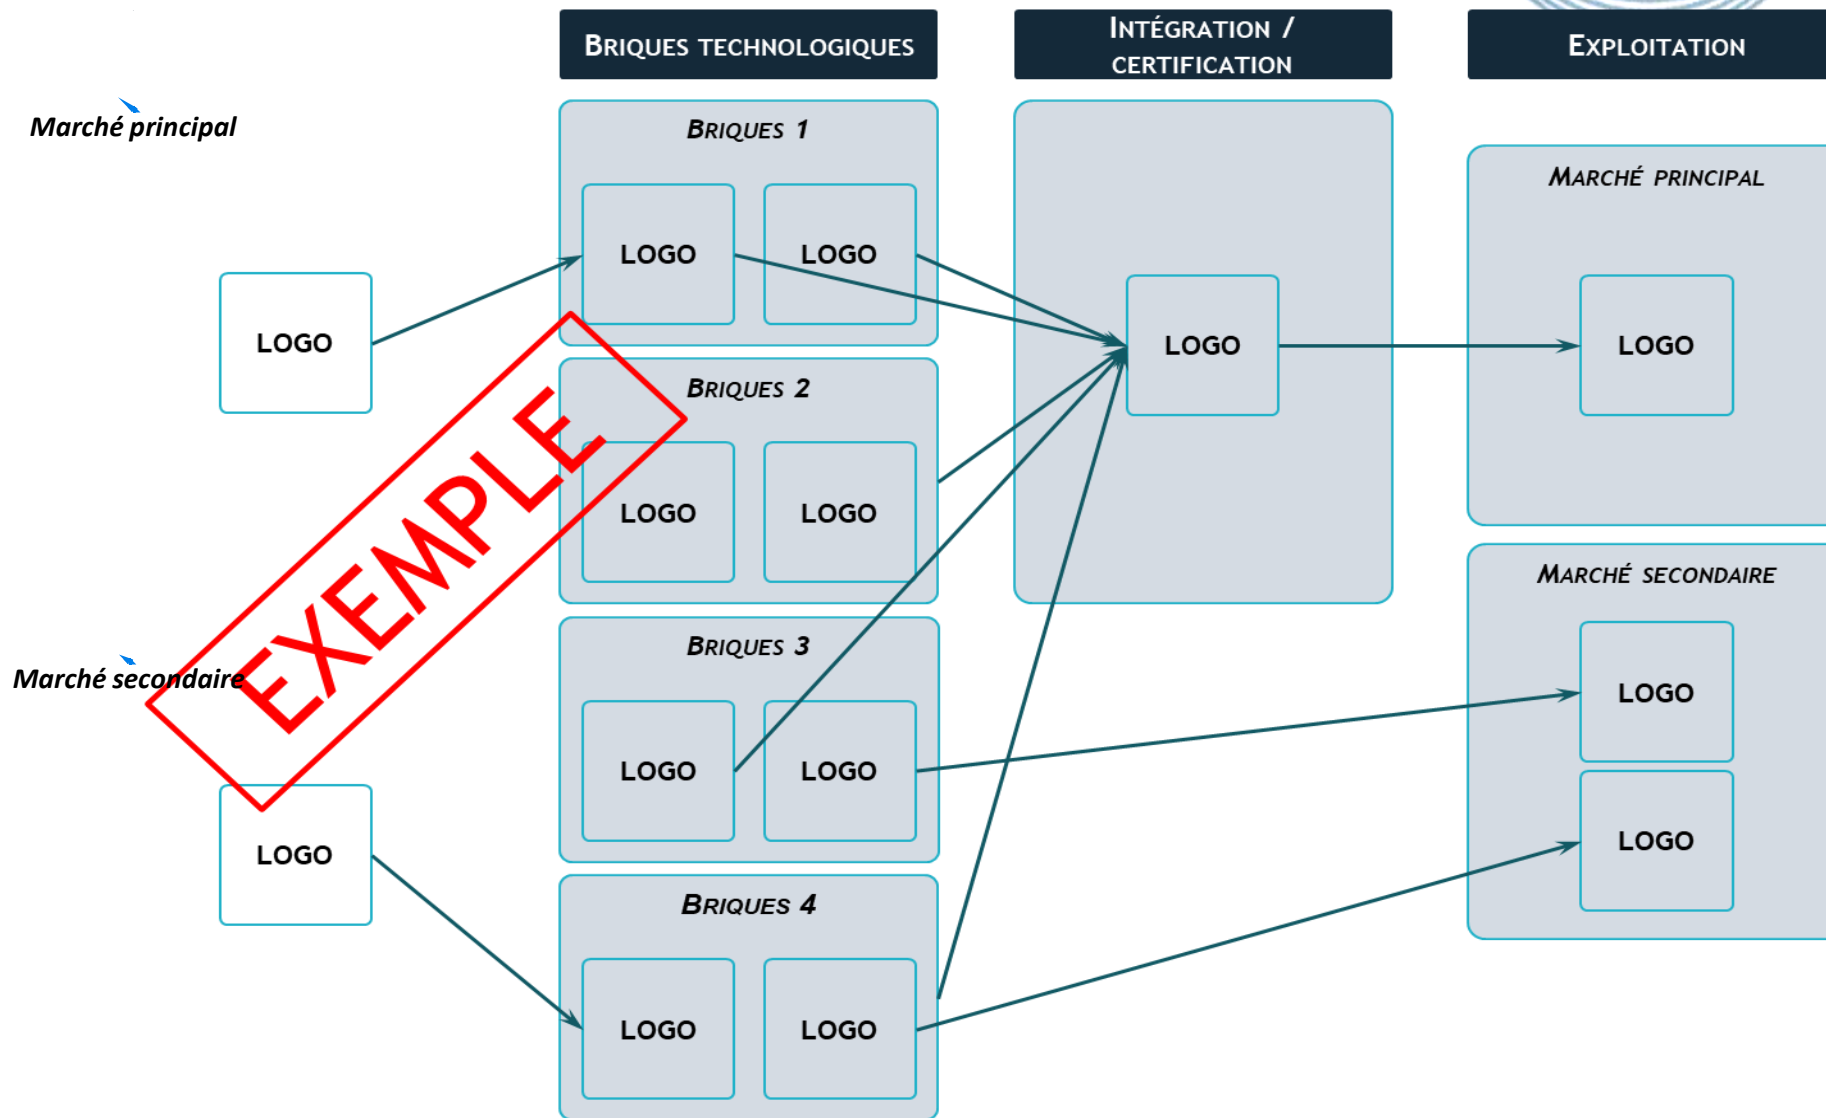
BRIQUES TECHNOLOGIQUES

INTÉGRATION / CERTIFICATION

EXPLOITATION

Marché principal

BRIQUES 1

LOGO

LOGO

LOGO

LOGO

MARCHÉ PRINCIPAL

LOGO

LOGO

BRIQUES 2

LOGO

LOGO

EXEMPLE

MARCHÉ SECONDAIRE

Marché secondaire

BRIQUES 3

LOGO

LOGO

LOGO

LOGO

LOGO

BRIQUES 4

LOGO

LOGO